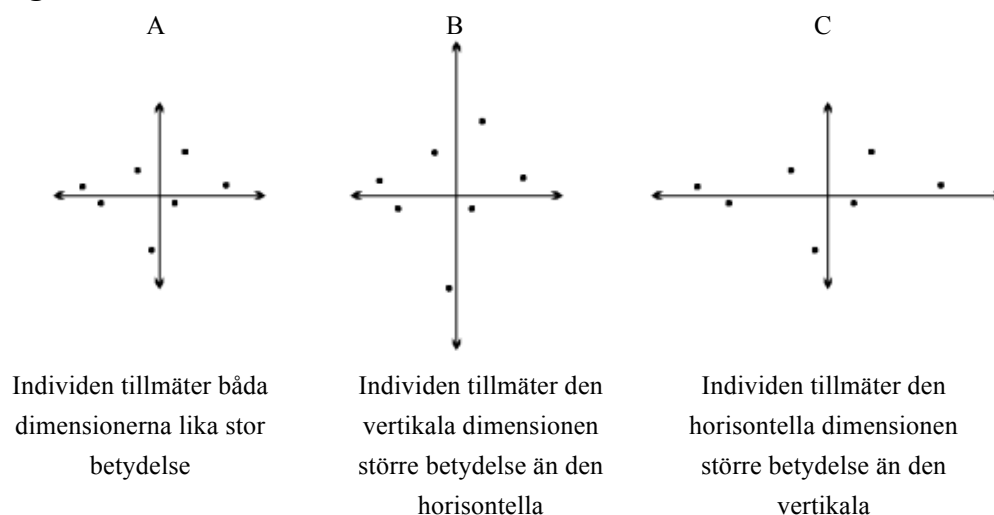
A

Individen tillmäter båda dimensionerna lika stor betydelse

B

Individen tillmäter den vertikala dimensionen större betydelse än den horisontella

C

Individen tillmäter den horisontella dimensionen större betydelse än den vertikala